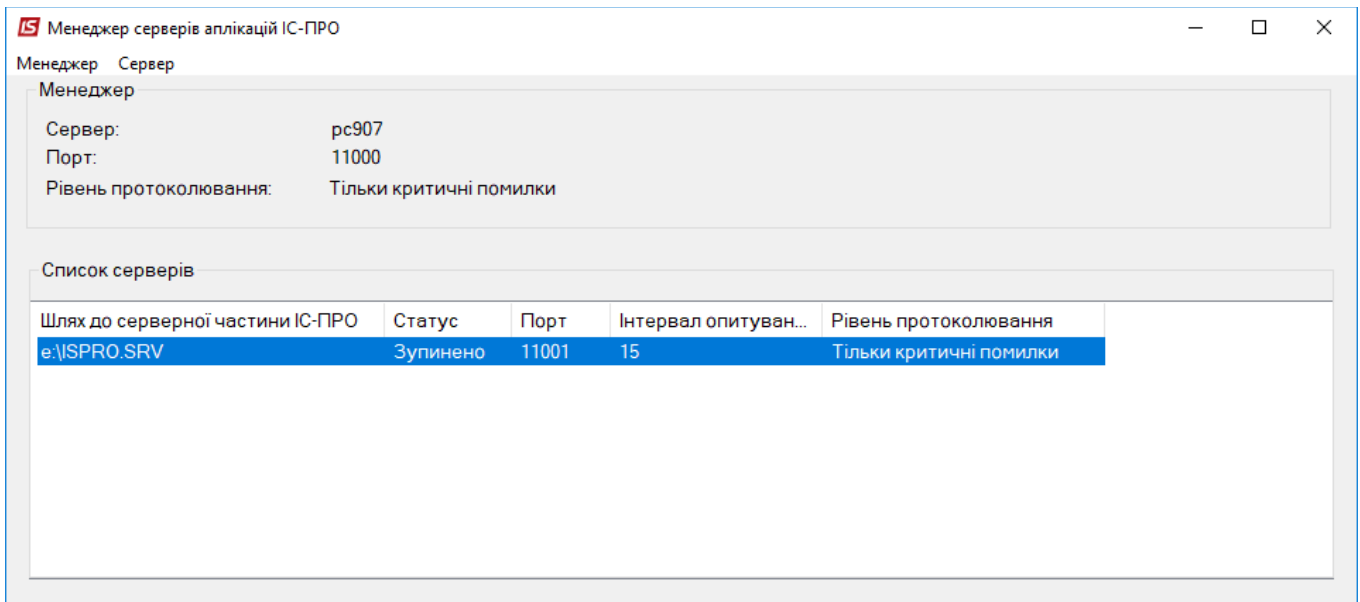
IS Менеджер серверів аплікацій ІС-ПРО

Менеджер Сервер

Менеджер

Сервер: pc907
Порт: 11000
Рівень протоколювання: Тільки критичні помилки

Список серверів

| Шлях до серверної частини ІС-ПРО | Статус | Порт | Інтервал опитуван... | Рівень протоколювання |
|---|---|---|---|---|
| e:\ISPRO.SRV | Зупинено | 11001 | 15 | Тільки критичні помилки |